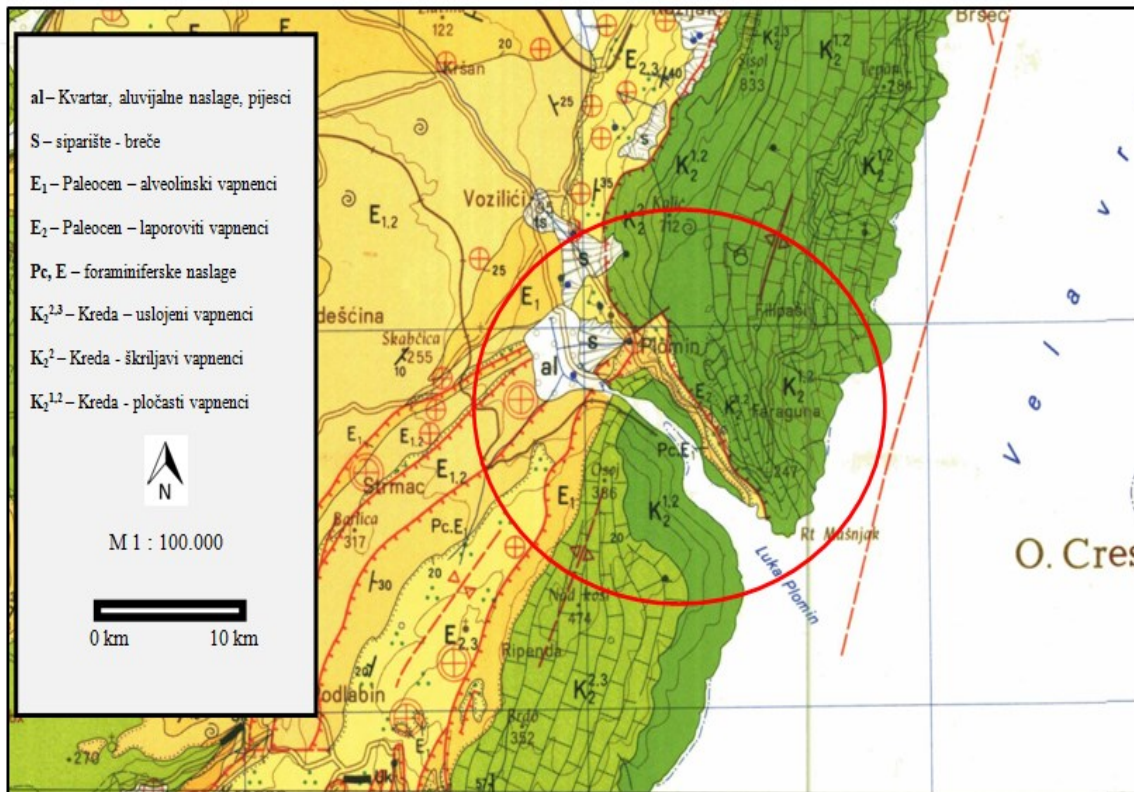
al – Kvartar, aluvijalne naslage, pijesci

S – sipariště - breče

$E_1$ – Paleocen – alveolinski vapnenci

$E_2$ – Paleocen – laporoviti vapnenci

Pc, E – foraminiferske naslage

$K_2^{2,3}$ – Kreda – uslojeni vapnenci

$K_2^2$ – Kreda - škriljavi vapnenci

$K_2^{1,2}$ – Kreda - pločasti vapnenci

N

M 1 : 100.000

0 km 10 km

122
Kršan
20
$E_{2,3}$
140
25
Vozilići
35
$E_{1,2}$
25
$E_1$
s
s
al
Plomin
deščina
Skabčica
255
$E_1$
$E_{1,2}$
$E_{1,2}$
Strmac
Barlica
317
Pc.E
30
20
$E_1$
Osoj
386
$K_2^{1,2}$
Pc.$E_1$
$E_{2,3}$
Nad košt
474
Ripenda
$K_2^{2,3}$
352
Vodlabin
270
$K_2^{2,3}$
Šisol
833
$K_2^{1,2}$
Lepan
786
$K_2^{1,2}$
$K_2^{1,2}$
$K_2^{1,2}$
712
Filipaši
$K_2^{1,2}$
Fáraguna
$E_1$
247
Rt Mašnjak
Luka Plomin
Brseč
V e l a v r
O. Cres